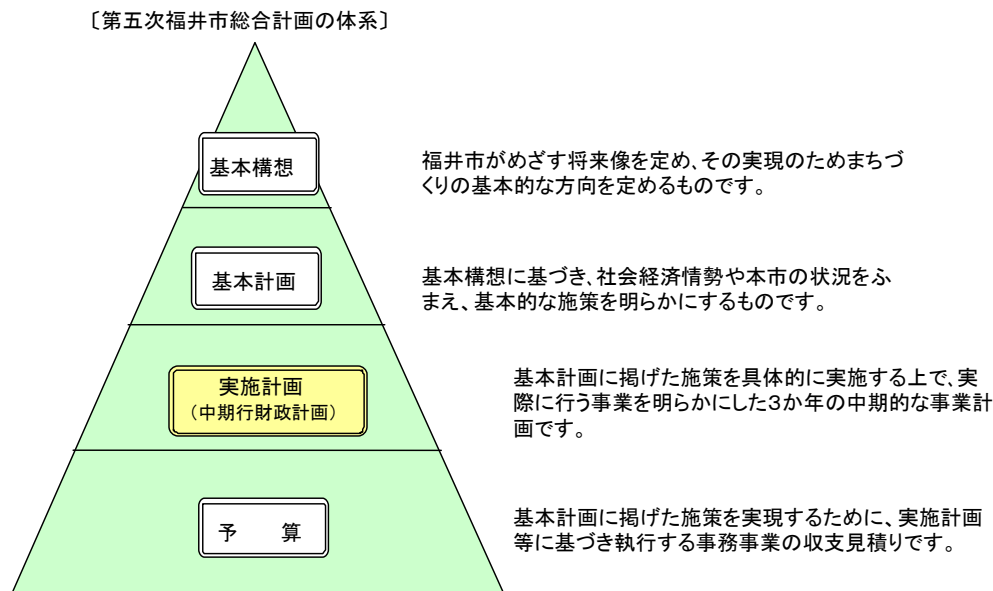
〔第五次福井市総合計画の体系〕

基本構想

福井市がめざす将来像を定め、その実現のためまちづくりの基本的な方向を定めるものです。

基本計画

基本構想に基づき、社会経済情勢や本市の状況をふまえ、基本的な施策を明らかにするものです。

実施計画
（中期行財政計画）

基本計画に掲げた施策を具体的に実施する上で、実際に行う事業を明らかにした3か年の中期的な事業計画です。

予　算

基本計画に掲げた施策を実現するために、実施計画等に基づき執行する事務事業の収支見積りです。